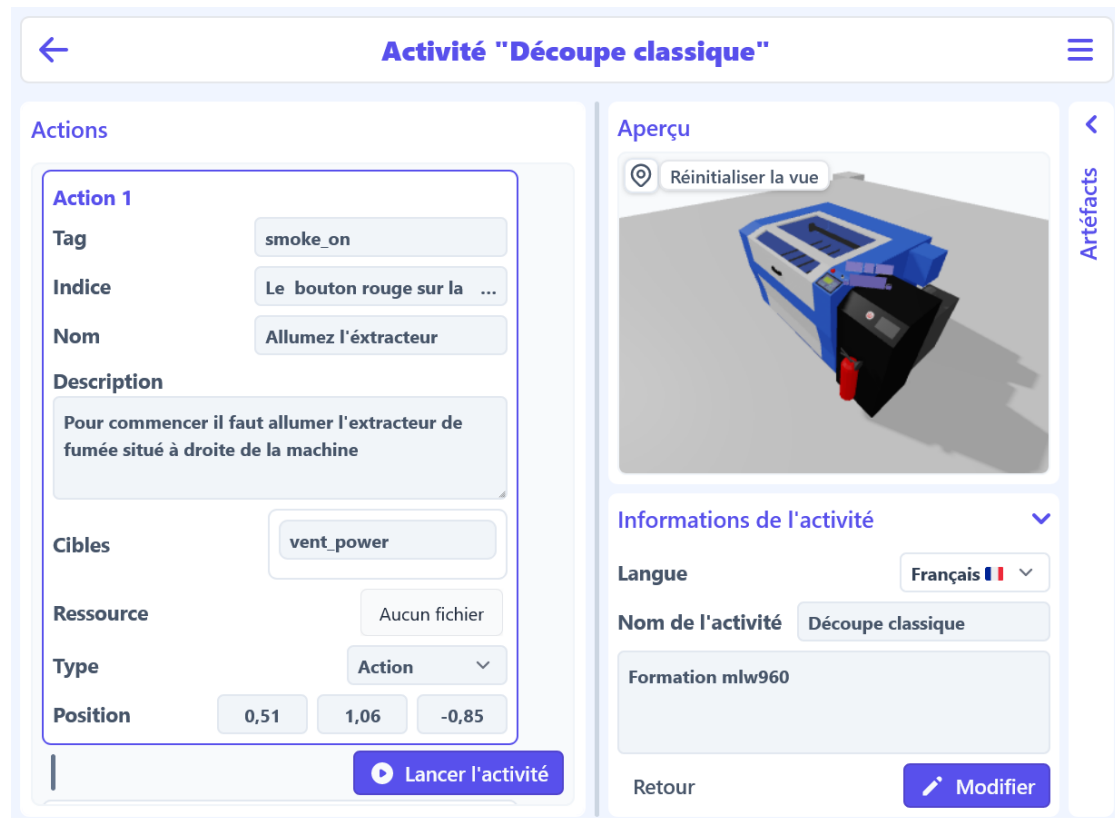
Activité "Découpe classique"

Actions

Action 1

Tag smoke_on

Indice Le bouton rouge sur la ...

Nom Allumez l'éxtracteur

Description

Pour commencer il faut allumer l'extracteur de fumée situé à droite de la machine

Cibles vent_power

Ressource Aucun fichier

Type Action

Position 0,51 1,06 -0,85

Lancer l'activité

Aperçu

Réinitialiser la vue

Artéfacts

Informations de l'activité

Langue Français

Nom de l'activité Découpe classique

Formation mlw960

Retour

Modifier